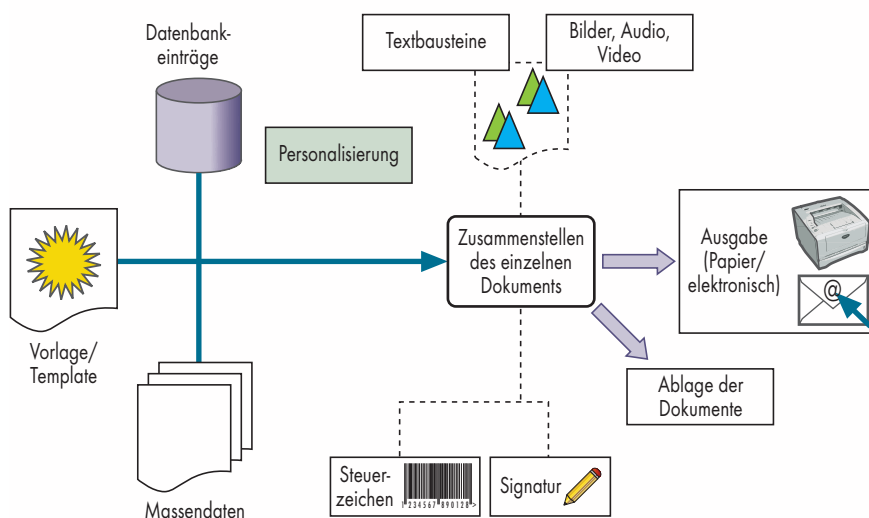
Datenbankeinträge

Textbausteine

Bilder, Audio, Video

Personalisierung

Zusammenstellen des einzelnen Dokuments

Ausgabe (Papier/ elektronisch)

@

Vorlage/ Template

Ablage der Dokumente

Steuerzeichen

1 234567 890128

Signatur

Massendaten